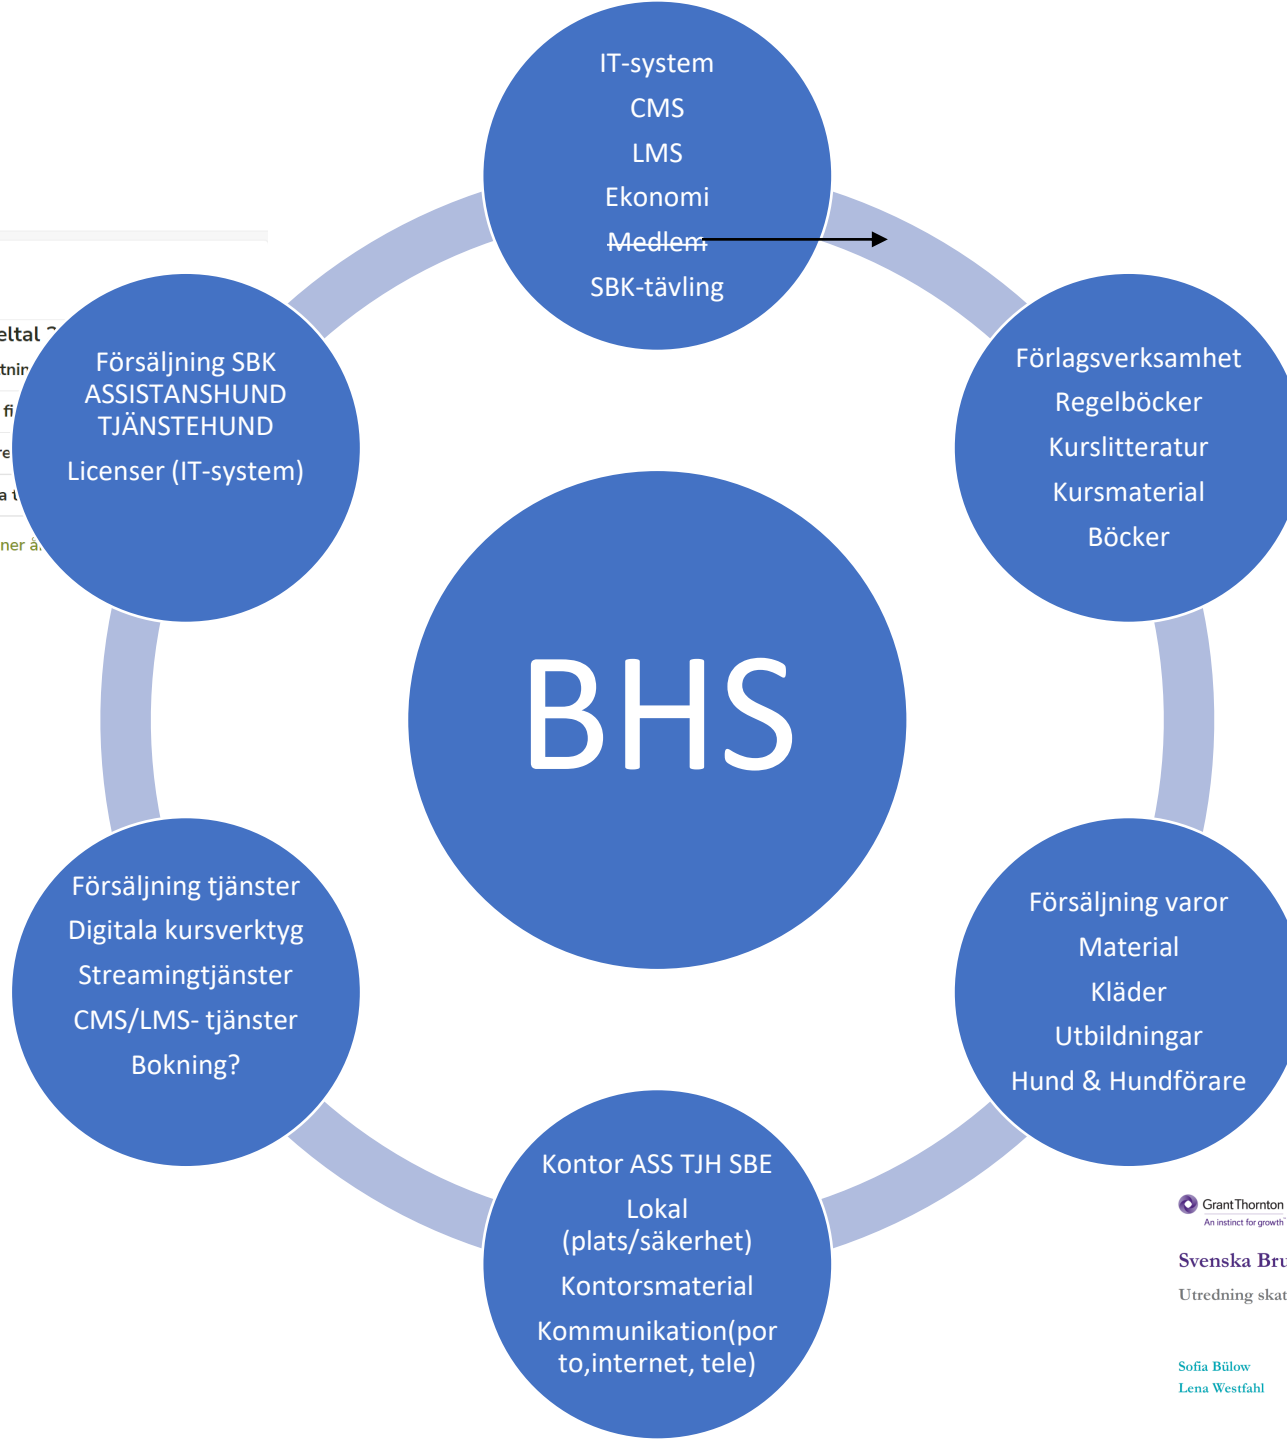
IT-system
CMS
LMS
Ekonomi
~~Medlem~~
SBK-tävling

Förlagsverksamhet
Regelböcker
Kurslitteratur
Kursmaterial
Böcker

Försäljning SBK
ASSISTANSHUND
TJÄNSTEHUND
Licenser (IT-system)

eltal ?
tnir
fi
re
a i
ner å.

BHS

Försäljning tjänster
Digitala kursverktyg
Streamingtjänster
CMS/LMS- tjänster
Bokning?

Försäljning varor
Material
Kläder
Utbildningar
Hund & Hundförare

Kontor ASS TJH SBE
Lokal (plats/säkerhet)
Kontorsmaterial
Kommunikation(porto,internet, tele)

GrantThornton
An instinct for growth
Svenska Bru
Utredning skat
Sofia Bülow
Lena Westfahl